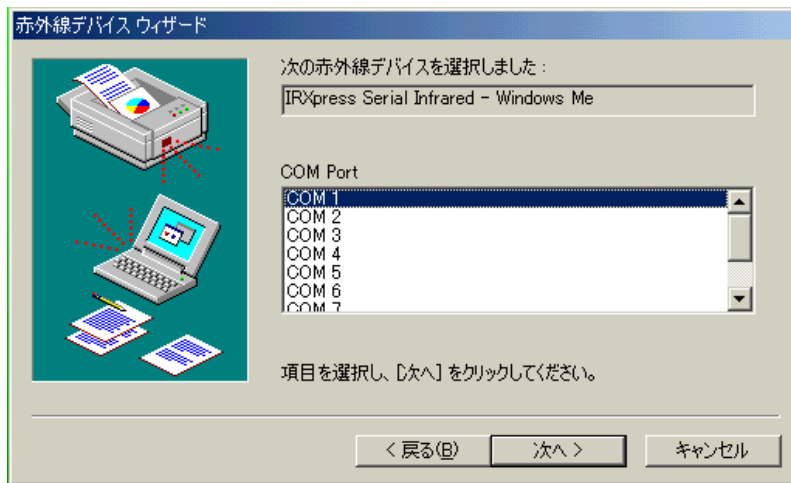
赤外線デバイス ウィザード

次の赤外線デバイスを選択しました：

IRXpress Serial Infrared - Windows Me

COM Port

COM 1
COM 2
COM 3
COM 4
COM 5
COM 6
COM 7

項目を選択し、[次へ] をクリックしてください。

< 戻る(B)
次へ >
キャンセル